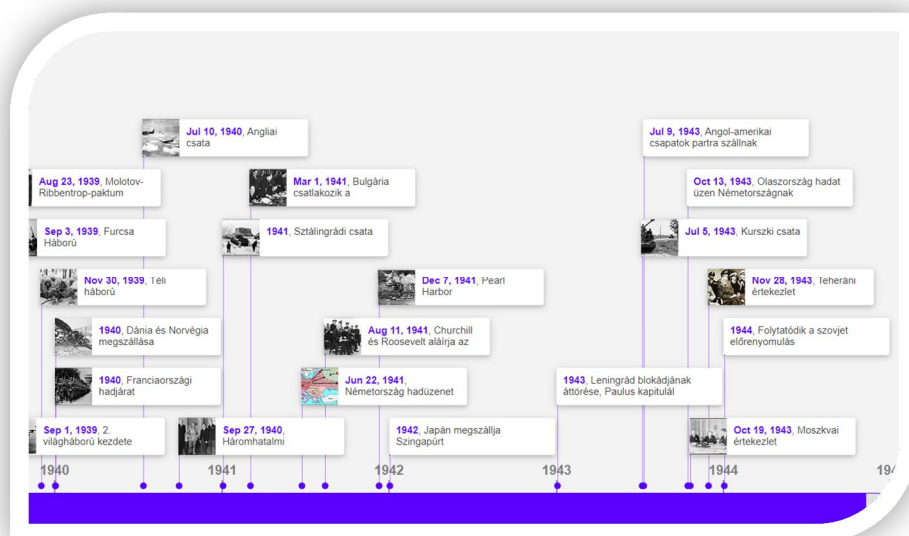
Jul 10, 1940, Angliai csata

Aug 23, 1939, Molotov-Ribbentrop-paktum

Mar 1, 1941, Bulgária csatlakozik a

Sep 3, 1939, Furcsa Háború

1941, Sztálingrádi csata

Nov 30, 1939, Téli háború

Dec 7, 1941, Pearl Harbor

1940, Dánia és Norvégia megszállása

Aug 11, 1941, Churchill és Roosevelt aláírja az

1940, Franciaországi hadjárat

Jun 22, 1941, Németország hadüzenet

Sep 1, 1939, 2. világháború kezdete

Sep 27, 1940, Háromhatalmi

1942, Japán megszállja Szingapúrt

Jul 9, 1943, Angol-amerikai csapatok partra szállnak

Oct 13, 1943, Olaszország hadat üzen Németországnak

Jul 5, 1943, Kurszki csata

Nov 28, 1943, Teheráni értekezlet

1944, Folytatódik a szovjet előrenyomulás

1943, Leningrád blokádjának áttörése, Paulus kapitulál

Oct 19, 1943, Moszkvai értekezlet

1940

1941

1942

1943

1944

194